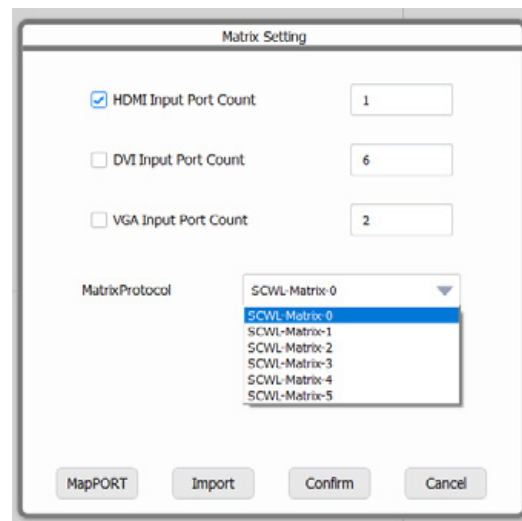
Matrix Setting

HDMI Input Port Count 1

DVI Input Port Count 6

VGA Input Port Count 2

MatrixProtocol SCWL-Matrix-0

SCWL-Matrix-0
SCWL-Matrix-1
SCWL-Matrix-2
SCWL-Matrix-3
SCWL-Matrix-4
SCWL-Matrix-5

MapPORT Import Confirm Cancel